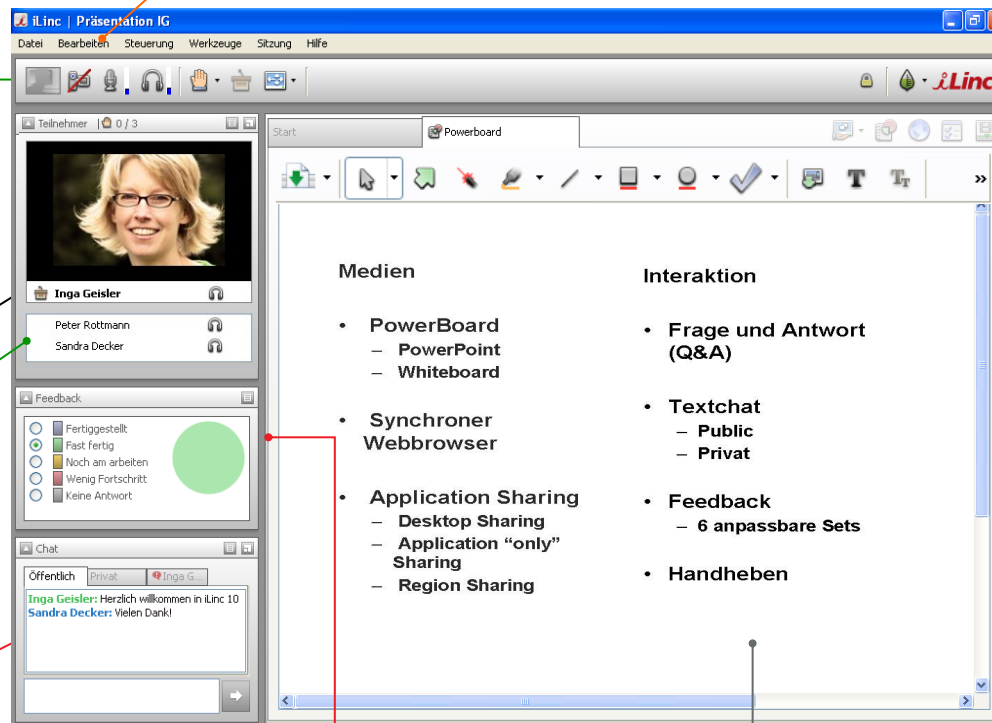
iLinc | Präsentation IG

Datei Bearbeiten Steuerung Werkzeuge Sitzung Hilfe

iLinc

Teilnehmer | 0 / 3

Inga Geisler

Peter Rottmann
Sandra Decker

Feedback

Fertiggestellt
Fast fertig
Noch am arbeiten
Wenig Fortschritt
Keine Antwort

Chat

Öffentlich Privat Inga G...

Inga Geisler: Herzlich willkommen in iLinc 10
Sandra Decker: Vielen Dank!

Start Powerboard

Medien

• PowerBoard
– PowerPoint
– Whiteboard

• Synchroner Webbrowser

• Application Sharing
– Desktop Sharing
– Application “only” Sharing
– Region Sharing

Interaktion

• Frage und Antwort (Q&A)

• Textchat
– Public
– Privat

• Feedback
– 6 anpassbare Sets

• Handheben